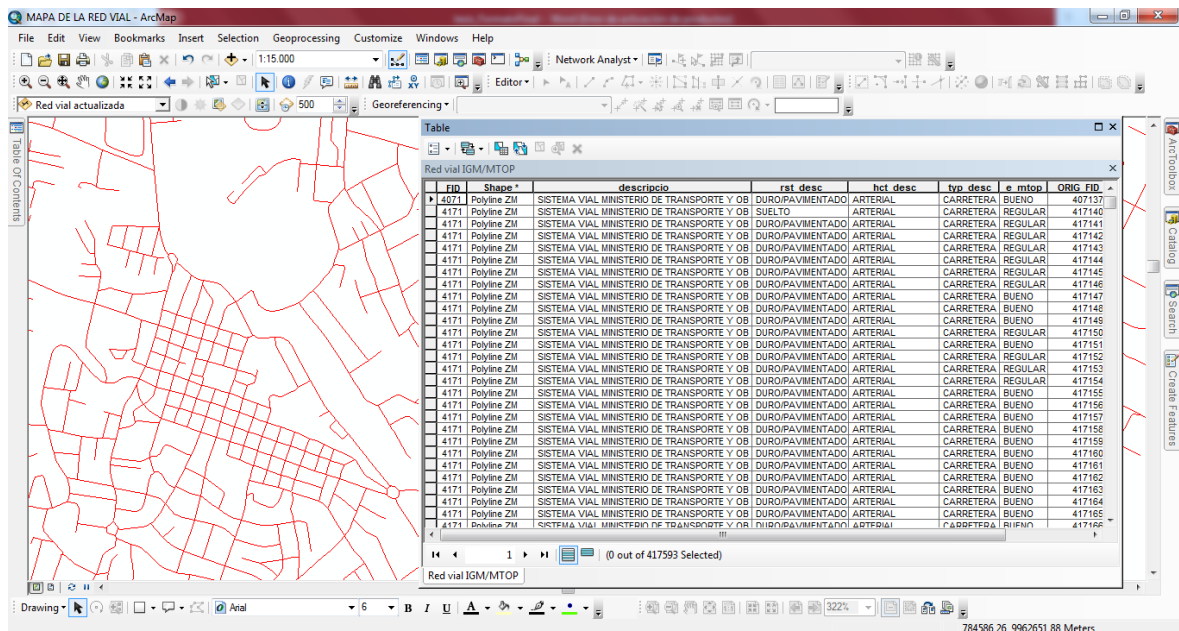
MAPA DE LA RED VIAL - ArcMap

File Edit View Bookmarks Insert Selection Geoprocessing Customize Windows Help

1:15.000

Network Analyst

Editor

Red vial actualizada

500

Georeferencing

Table Of Contents

Table

Red vial IGM/MTOP

| FID | Shape * | descripcio | rst_desc | hct_desc | typ_desc | e_mtop | ORIG_FID |
|---|---|---|---|---|---|---|---|
| 4071 | Polyline ZM | SISTEMA VIAL MINISTERIO DE TRANSPORTE Y OB | DURO/PAVIMENTADO | ARTERIAL | CARRETERA | BUENO | 407137 |
| 4171 | Polyline ZM | SISTEMA VIAL MINISTERIO DE TRANSPORTE Y OB | SUELTO | ARTERIAL | CARRETERA | BUENO | 417140 |
| 4171 | Polyline ZM | SISTEMA VIAL MINISTERIO DE TRANSPORTE Y OB | DURO/PAVIMENTADO | ARTERIAL | CARRETERA | REGULAR | 417141 |
| 4171 | Polyline ZM | SISTEMA VIAL MINISTERIO DE TRANSPORTE Y OB | DURO/PAVIMENTADO | ARTERIAL | CARRETERA | REGULAR | 417142 |
| 4171 | Polyline ZM | SISTEMA VIAL MINISTERIO DE TRANSPORTE Y OB | DURO/PAVIMENTADO | ARTERIAL | CARRETERA | REGULAR | 417143 |
| 4171 | Polyline ZM | SISTEMA VIAL MINISTERIO DE TRANSPORTE Y OB | DURO/PAVIMENTADO | ARTERIAL | CARRETERA | REGULAR | 417144 |
| 4171 | Polyline ZM | SISTEMA VIAL MINISTERIO DE TRANSPORTE Y OB | DURO/PAVIMENTADO | ARTERIAL | CARRETERA | REGULAR | 417145 |
| 4171 | Polyline ZM | SISTEMA VIAL MINISTERIO DE TRANSPORTE Y OB | DURO/PAVIMENTADO | ARTERIAL | CARRETERA | REGULAR | 417146 |
| 4171 | Polyline ZM | SISTEMA VIAL MINISTERIO DE TRANSPORTE Y OB | DURO/PAVIMENTADO | ARTERIAL | CARRETERA | BUENO | 417147 |
| 4171 | Polyline ZM | SISTEMA VIAL MINISTERIO DE TRANSPORTE Y OB | DURO/PAVIMENTADO | ARTERIAL | CARRETERA | BUENO | 417148 |
| 4171 | Polyline ZM | SISTEMA VIAL MINISTERIO DE TRANSPORTE Y OB | DURO/PAVIMENTADO | ARTERIAL | CARRETERA | BUENO | 417149 |
| 4171 | Polyline ZM | SISTEMA VIAL MINISTERIO DE TRANSPORTE Y OB | DURO/PAVIMENTADO | ARTERIAL | CARRETERA | REGULAR | 417150 |
| 4171 | Polyline ZM | SISTEMA VIAL MINISTERIO DE TRANSPORTE Y OB | DURO/PAVIMENTADO | ARTERIAL | CARRETERA | BUENO | 417151 |
| 4171 | Polyline ZM | SISTEMA VIAL MINISTERIO DE TRANSPORTE Y OB | DURO/PAVIMENTADO | ARTERIAL | CARRETERA | REGULAR | 417152 |
| 4171 | Polyline ZM | SISTEMA VIAL MINISTERIO DE TRANSPORTE Y OB | DURO/PAVIMENTADO | ARTERIAL | CARRETERA | REGULAR | 417153 |
| 4171 | Polyline ZM | SISTEMA VIAL MINISTERIO DE TRANSPORTE Y OB | DURO/PAVIMENTADO | ARTERIAL | CARRETERA | REGULAR | 417154 |
| 4171 | Polyline ZM | SISTEMA VIAL MINISTERIO DE TRANSPORTE Y OB | DURO/PAVIMENTADO | ARTERIAL | CARRETERA | BUENO | 417155 |
| 4171 | Polyline ZM | SISTEMA VIAL MINISTERIO DE TRANSPORTE Y OB | DURO/PAVIMENTADO | ARTERIAL | CARRETERA | BUENO | 417156 |
| 4171 | Polyline ZM | SISTEMA VIAL MINISTERIO DE TRANSPORTE Y OB | DURO/PAVIMENTADO | ARTERIAL | CARRETERA | BUENO | 417157 |
| 4171 | Polyline ZM | SISTEMA VIAL MINISTERIO DE TRANSPORTE Y OB | DURO/PAVIMENTADO | ARTERIAL | CARRETERA | BUENO | 417158 |
| 4171 | Polyline ZM | SISTEMA VIAL MINISTERIO DE TRANSPORTE Y OB | DURO/PAVIMENTADO | ARTERIAL | CARRETERA | BUENO | 417159 |
| 4171 | Polyline ZM | SISTEMA VIAL MINISTERIO DE TRANSPORTE Y OB | DURO/PAVIMENTADO | ARTERIAL | CARRETERA | BUENO | 417160 |
| 4171 | Polyline ZM | SISTEMA VIAL MINISTERIO DE TRANSPORTE Y OB | DURO/PAVIMENTADO | ARTERIAL | CARRETERA | BUENO | 417161 |
| 4171 | Polyline ZM | SISTEMA VIAL MINISTERIO DE TRANSPORTE Y OB | DURO/PAVIMENTADO | ARTERIAL | CARRETERA | BUENO | 417162 |
| 4171 | Polyline ZM | SISTEMA VIAL MINISTERIO DE TRANSPORTE Y OB | DURO/PAVIMENTADO | ARTERIAL | CARRETERA | BUENO | 417163 |
| 4171 | Polyline ZM | SISTEMA VIAL MINISTERIO DE TRANSPORTE Y OB | DURO/PAVIMENTADO | ARTERIAL | CARRETERA | BUENO | 417164 |
| 4171 | Polyline ZM | SISTEMA VIAL MINISTERIO DE TRANSPORTE Y OB | DURO/PAVIMENTADO | ARTERIAL | CARRETERA | BUENO | 417165 |
| 4171 | Polyline ZM | SISTEMA VIAL MINISTERIO DE TRANSPORTE Y OB | DURO/PAVIMENTADO | ARTERIAL | CARRETERA | BUENO | 417166 |

1 (0 out of 417593 Selected)

Red vial IGM/MTOP

ArcToolbox

Catalog

Search

Create Features

Drawing

Arial

6

B I U A

322%

784586.26 9962651.88 Meters